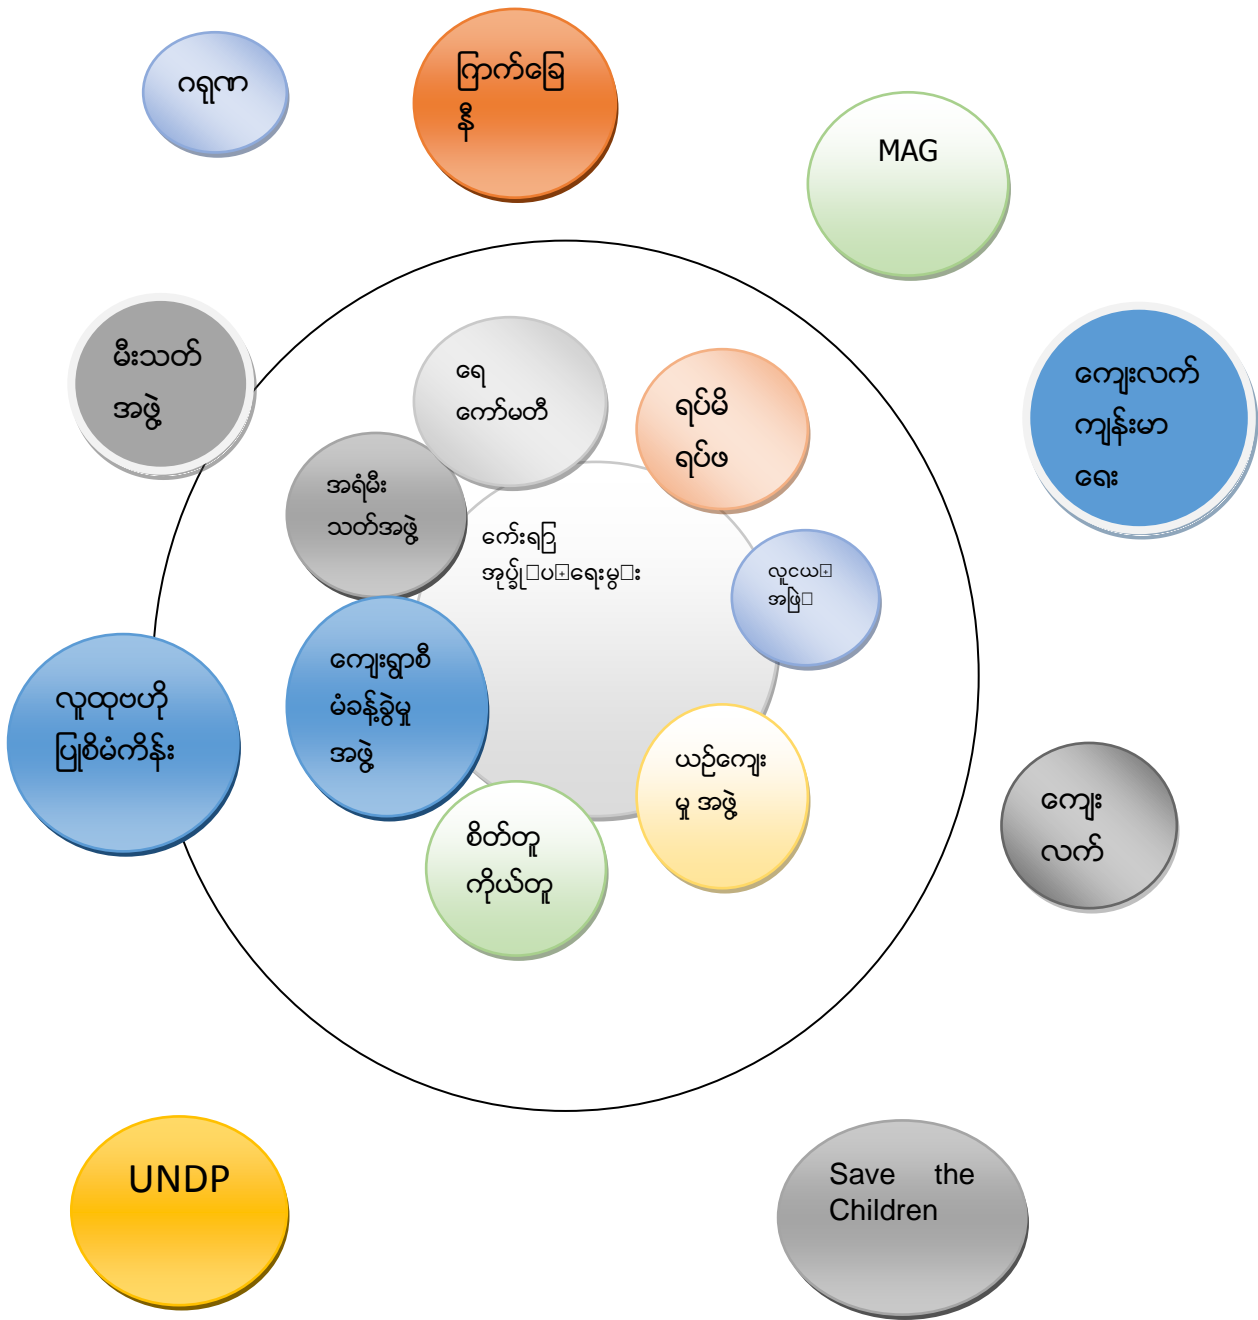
ဂရုဏာ

ကြက်ခြေနီ

MAG

မီးသတ်အဖွဲ့

ရေကော်မတီ

ရပ်မိရပ်ဖ

ကျေးလက်ကျန်းမာရေး

အရံမီးသတ်အဖွဲ့

ကျေးရွာအုပ်ချုပ်ရေးမှူး

လူငယ်အဖွဲ့

လူထုဗဟိုပြုစီမံကိန်း

ကျေးရွာစီမံခန့်ခွဲမှုအဖွဲ့

ယဉ်ကျေးမှု အဖွဲ့

ကျေးလက်

စိတ်တူကိုယ်တူ

UNDP

Save the Children